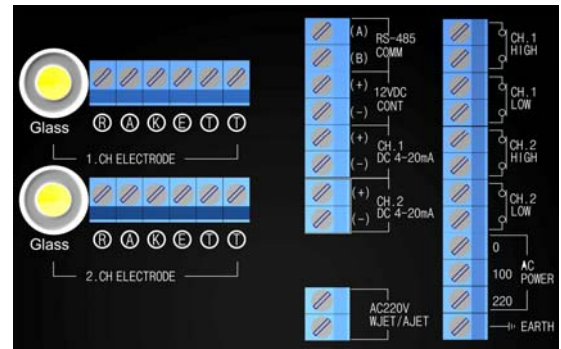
Glass
Ⓡ Ⓐ Ⓚ Ⓔ Ⓣ Ⓣ
1.CH ELECTRODE

Glass
Ⓡ Ⓐ Ⓚ Ⓔ Ⓣ Ⓣ
2.CH ELECTRODE

(A)
(B)
RS-485
COMM

(+)
(-)
12VDC
CONT

(+)
(-)
CH.1
DC 4-20mA

(+)
(-)
CH.2
DC 4-20mA

AC220V
WJET/AJET

CH.1
HIGH

CH.1
LOW

CH.2
HIGH

CH.2
LOW

0
100
220
AC
POWER

EARTH